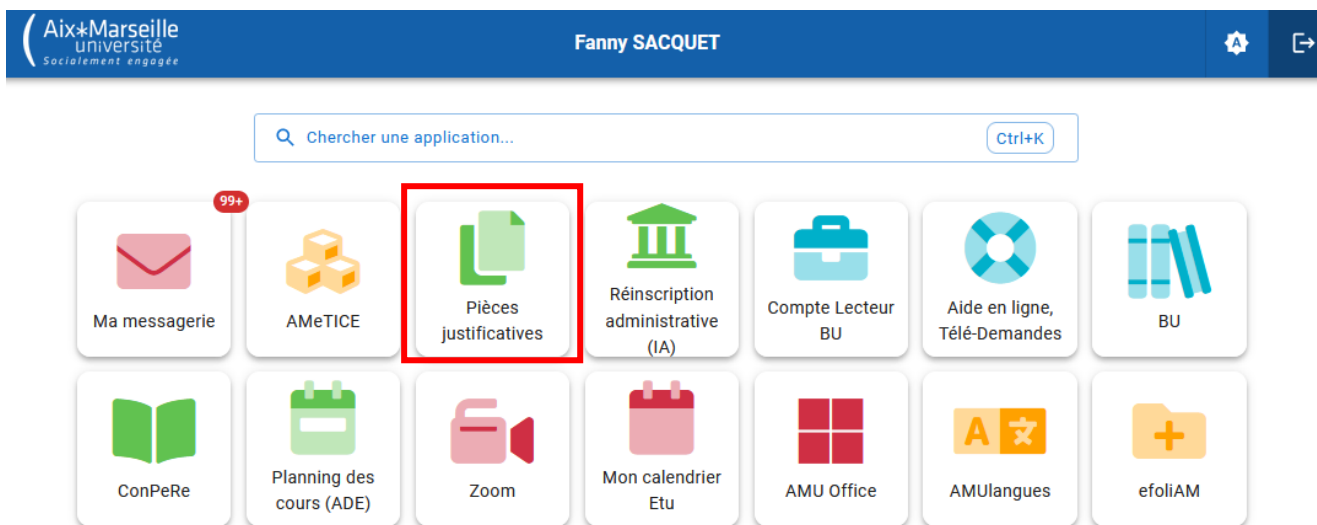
Aix*Marseille université Socialement engagée

Fanny SACQUET

Chercher une application...

Ctrl+K

99+

Ma messagerie

AMeTICE

Pièces justificatives

Réinscription administrative (IA)

Compte Lecteur BU

Aide en ligne, Télé-Demandes

BU

ConPeRe

Planning des cours (ADE)

Zoom

Mon calendrier Etu

AMU Office

A 文

AMUlangues

efoliAM